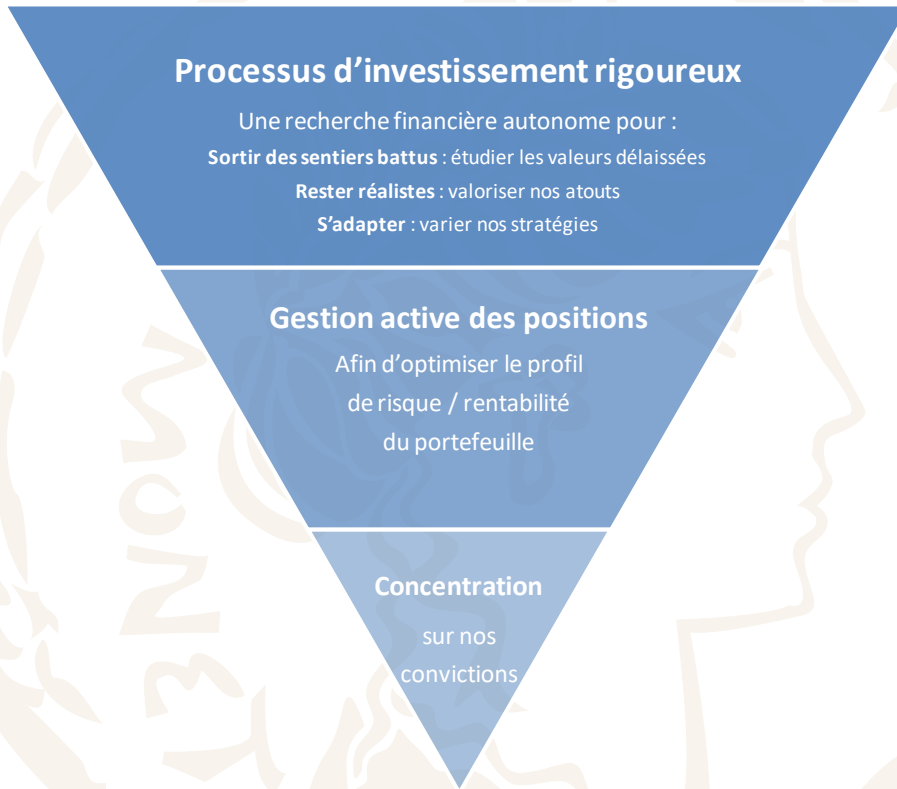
Processus d’investissement rigoureux

Une recherche financière autonome pour :
**Sortir des sentiers battus** : étudier les valeurs délaissées
**Rester réalistes** : valoriser nos atouts
**S’adapter** : varier nos stratégies

Gestion active des positions

Afin d’optimiser le profil de risque / rentabilité du portefeuille

Concentration

sur nos convictions